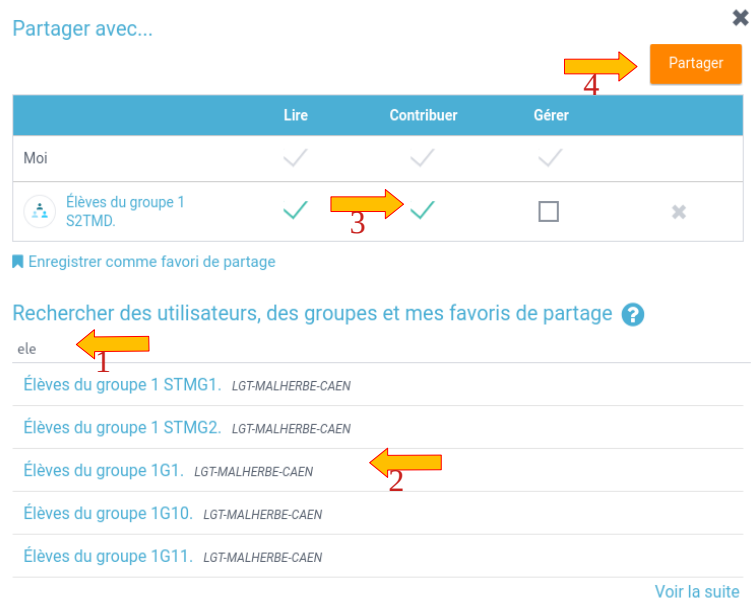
Partager avec...

4

Partager

| | Lire | Contribuer | Gérer | |
|---|---|---|---|---|
| Moi | | | | |
| Élèves du groupe 1 S2TMD. | | 3 | | |

Enregistrer comme favori de partage

Rechercher des utilisateurs, des groupes et mes favoris de partage

ele

1

Élèves du groupe 1 STMG1. LGT-MALHERBE-CAEN

Élèves du groupe 1 STMG2. LGT-MALHERBE-CAEN

Élèves du groupe 1G1. LGT-MALHERBE-CAEN

2

Élèves du groupe 1G10. LGT-MALHERBE-CAEN

Élèves du groupe 1G11. LGT-MALHERBE-CAEN

Voir la suite